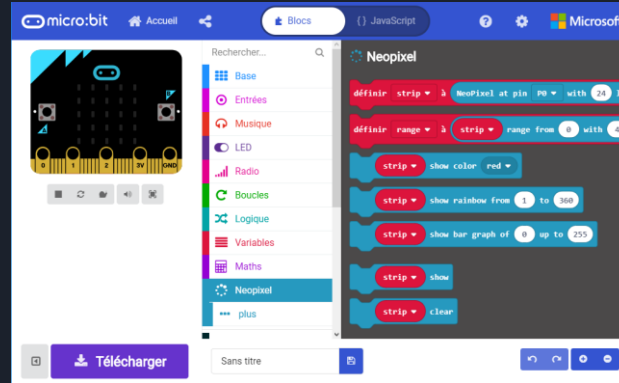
micro:bit Accueil

Blocs

{} JavaScript

Microsoft

0 1 2 3V GND

Rechercher...

Base

Entrées

Musique

LED

Radio

Boucles

Logique

Variables

Maths

Neopixel

plus

Neopixel

définir strip à NeoPixel at pin P0 with 24

définir range à strip range from 0 with 4

strip show color red

strip show rainbow from 1 to 360

strip show bar graph of 0 up to 255

strip show

strip clear

Télécharger

Sans titre